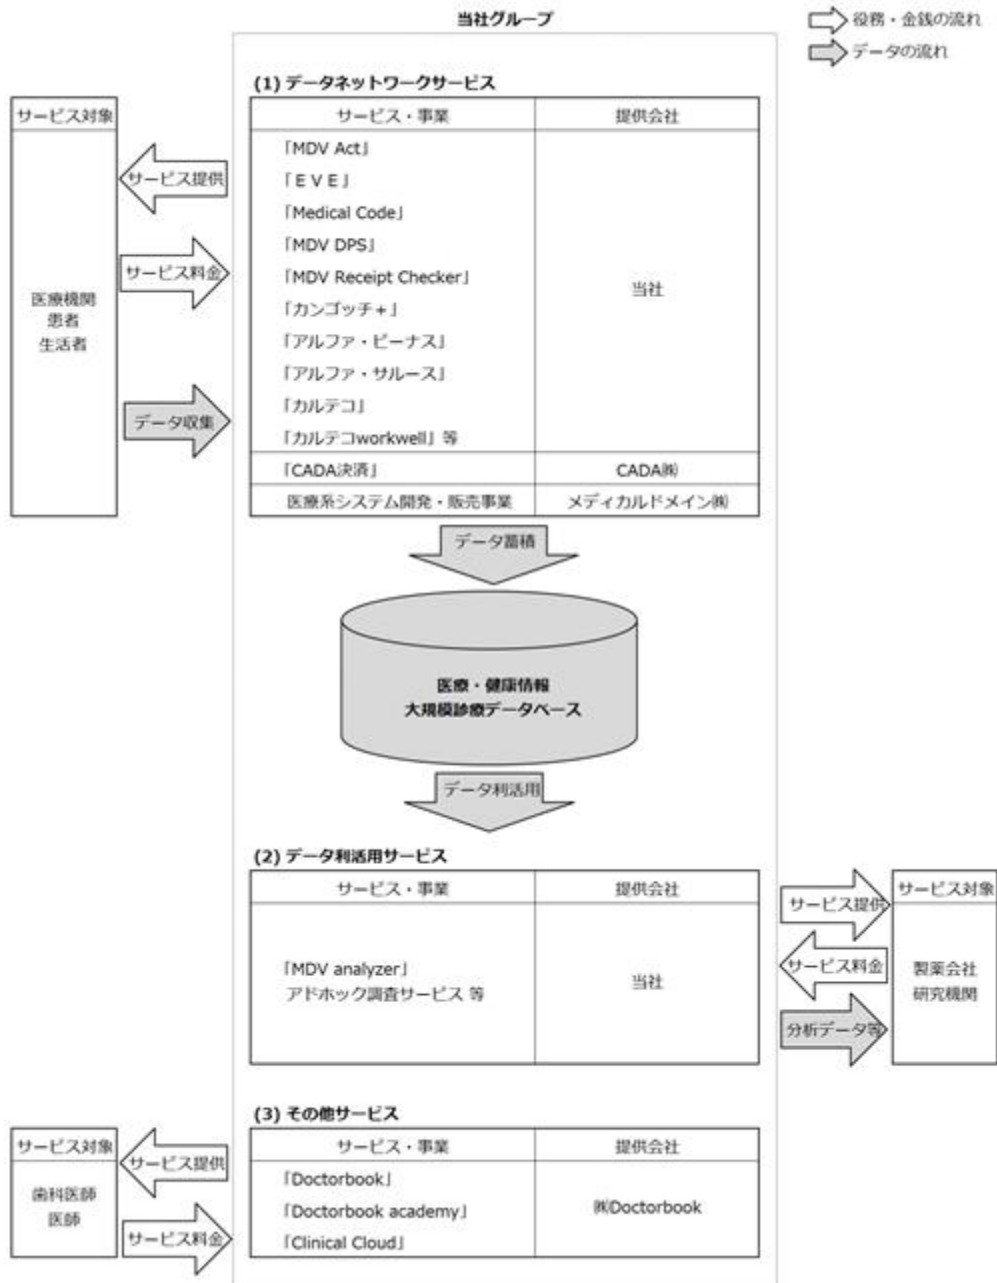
当社グループ

役務・金銭の流れ
データの流れ

(1) データネットワークサービス

| サービス・事業 | 提供会社 |
|---|---|
| 「MDV Act」 「ＥＶＥ」 「Medical Code」 「MDV DPS」 「MDV Receipt Checker」 「カンゴッチ+」 「アルファ・ビーナス」 「アルファ・サルース」 「カルテコ」 「カルテコworkwell」等 | 当社 |
| 「CADA決済」 | CADA㈱ |
| 医療系システム開発・販売事業 | メディカルドメイン㈱ |

サービス対象
医療機関
患者
生活者

サービス提供
サービス料金
データ収集

データ蓄積

医療・健康情報
大規模診療データベース

データ利活用

(2) データ利活用サービス

| サービス・事業 | 提供会社 |
|---|---|
| 「MDV analyzer」 アドホック調査サービス 等 | 当社 |

サービス提供
サービス料金
分析データ等

サービス対象
製薬会社
研究機関

(3) その他サービス

| サービス・事業 | 提供会社 |
|---|---|
| 「Doctorbook」 「Doctorbook academy」 「Clinical Cloud」 | ㈱Doctorbook |

サービス対象
歯科医師
医師

サービス提供
サービス料金